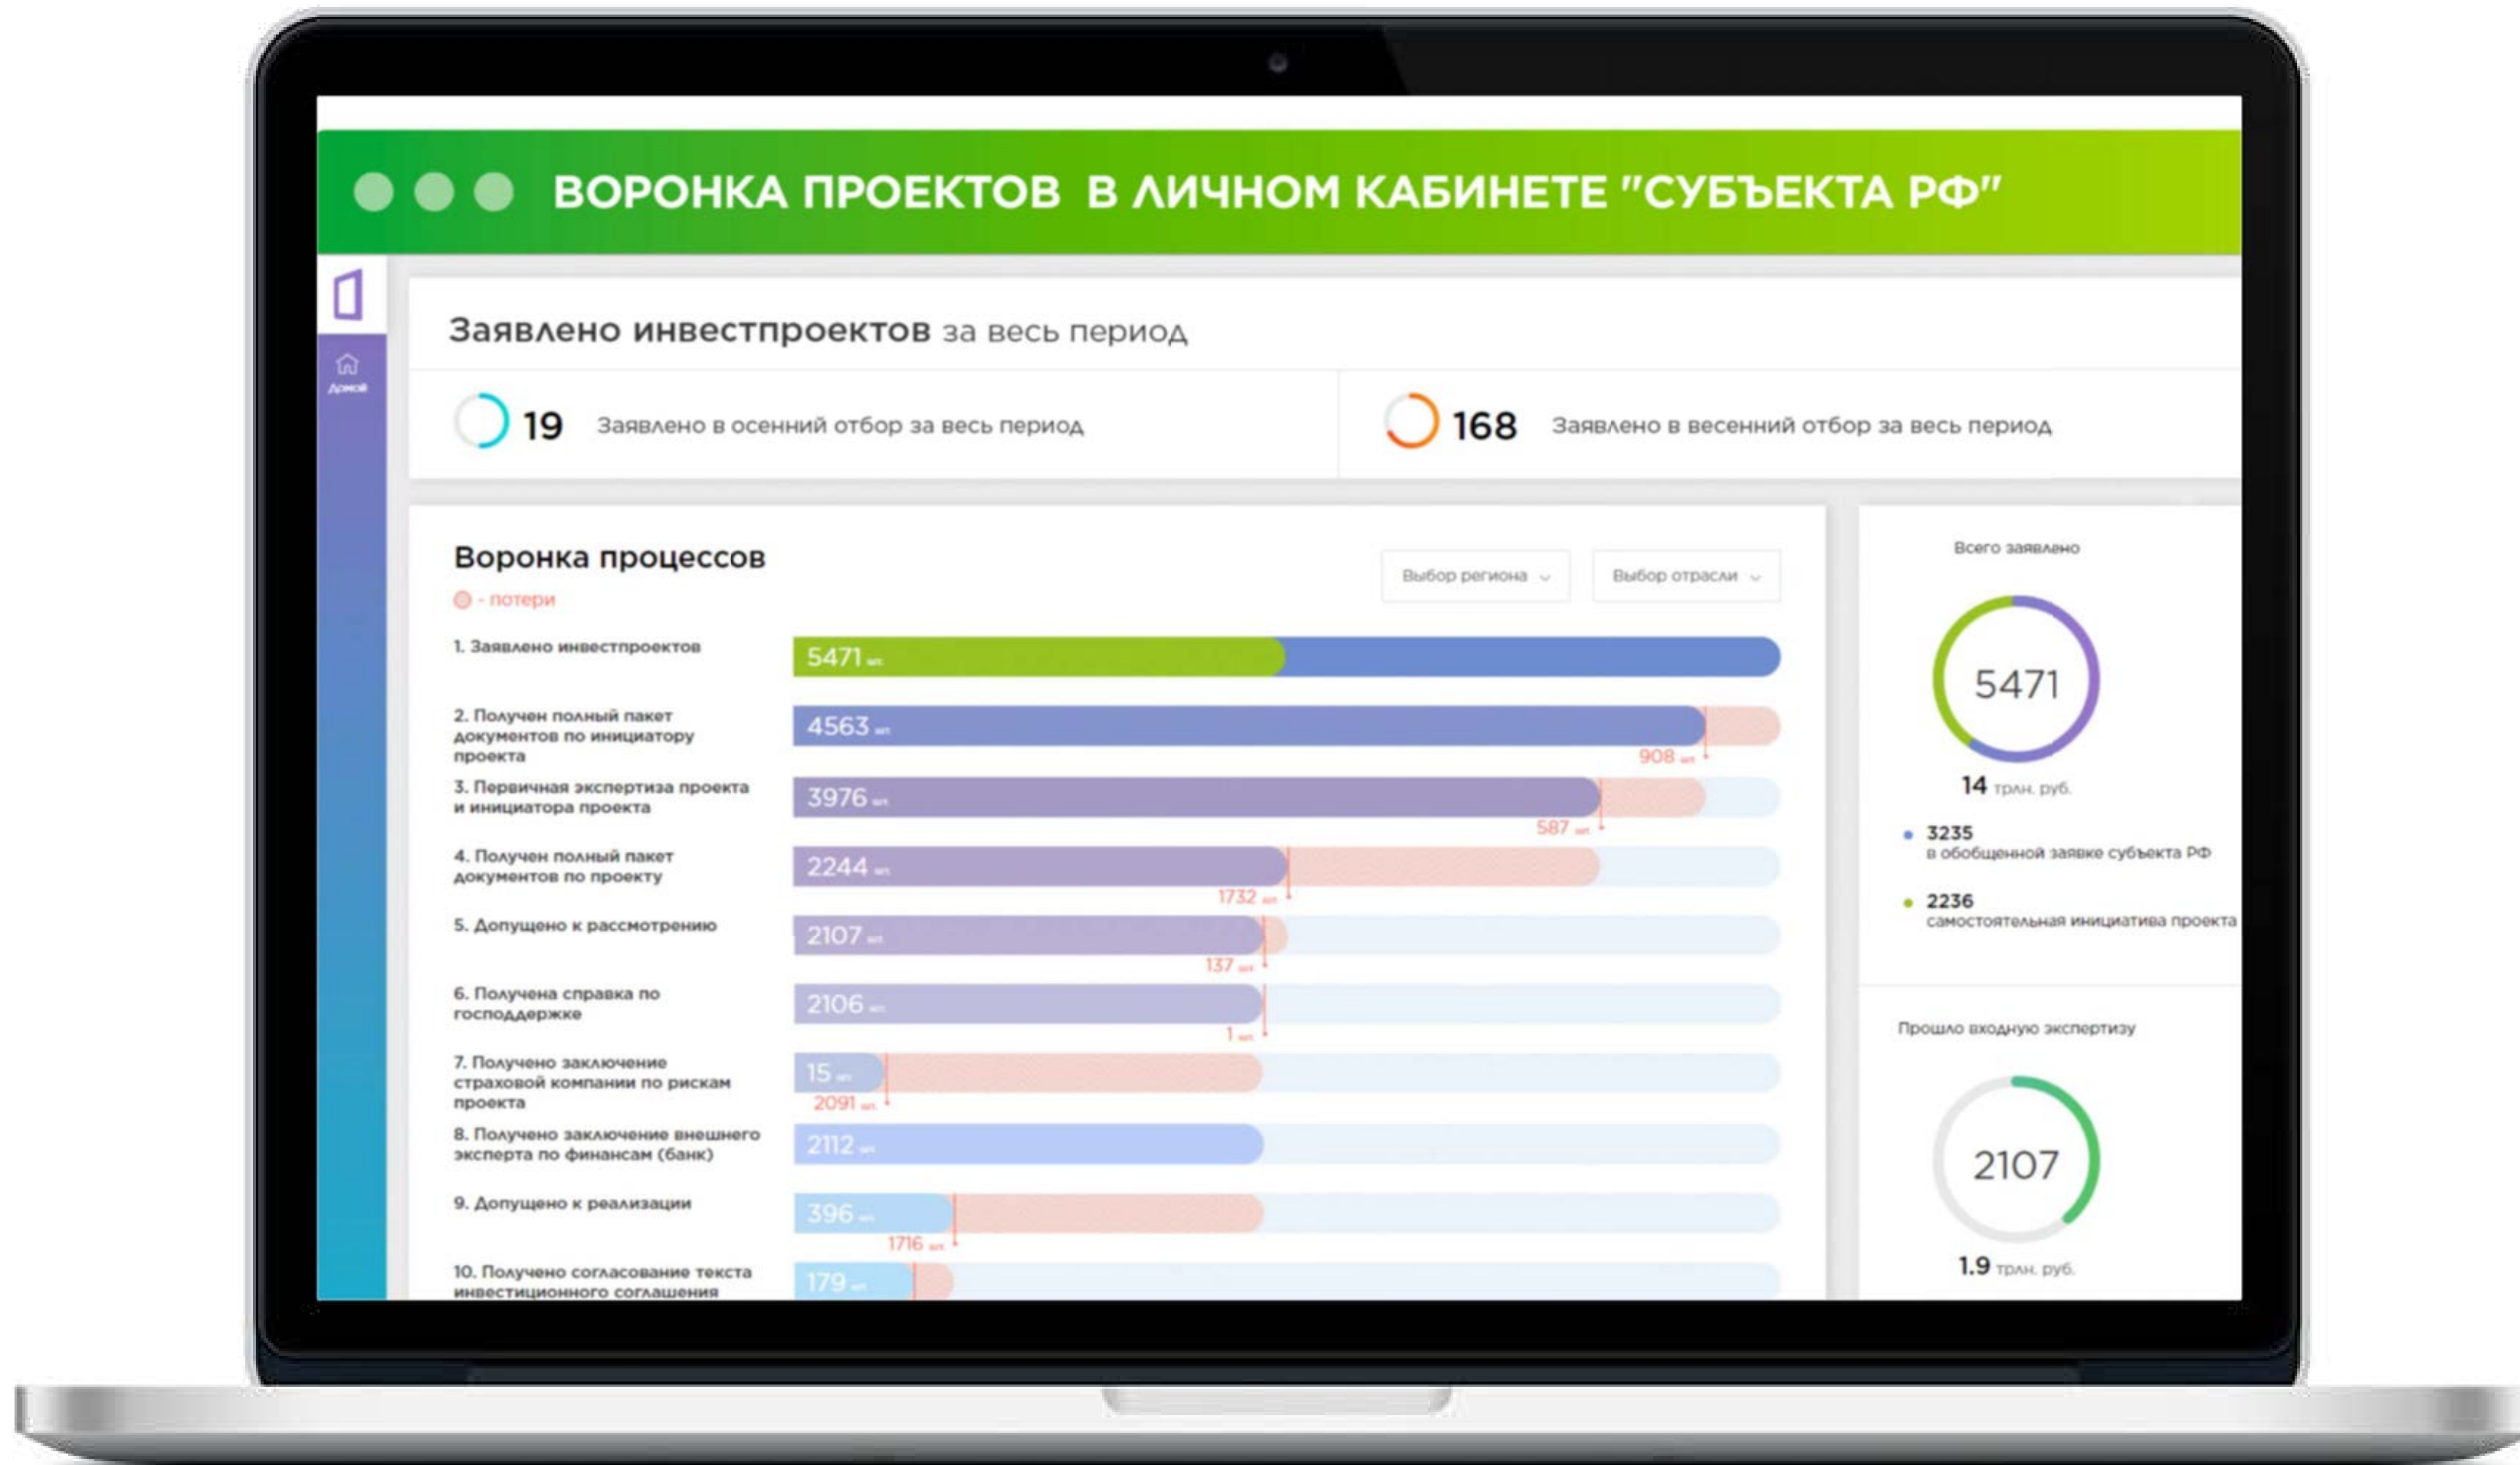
ВОРОНКА ПРОЕКТОВ В ЛИЧНОМ КАБИНЕТЕ "СУБЪЕКТА РФ"

Домой

Заявлено инвестпроектов за весь период

19 Заявлено в осенний отбор за весь период

168 Заявлено в весенний отбор за весь период

Воронка процессов

- потери

Выбор региона

Выбор отрасли

1. Заявлено инвестпроектов — 5471 шт

2. Получен полный пакет документов по инициатору проекта — 4563 шт, 908 шт

3. Первичная экспертиза проекта и инициатора проекта — 3976 шт, 587 шт

4. Получен полный пакет документов по проекту — 2244 шт, 1732 шт

5. Допущено к рассмотрению — 2107 шт, 137 шт

6. Получена справка по господдержке — 2106 шт, 1 шт

7. Получено заключение страховой компании по рискам проекта — 15 шт, 2091 шт

8. Получено заключение внешнего эксперта по финансам (банк) — 2112 шт

9. Допущено к реализации — 396 шт, 1716 шт

10. Получено согласование текста инвестиционного соглашения — 179 шт

Всего заявлено

5471

14 трлн. руб.

3235 в обобщенной заявке субъекта РФ

2236 самостоятельная инициатива проекта

Прошло входную экспертизу

2107

1.9 трлн. руб.